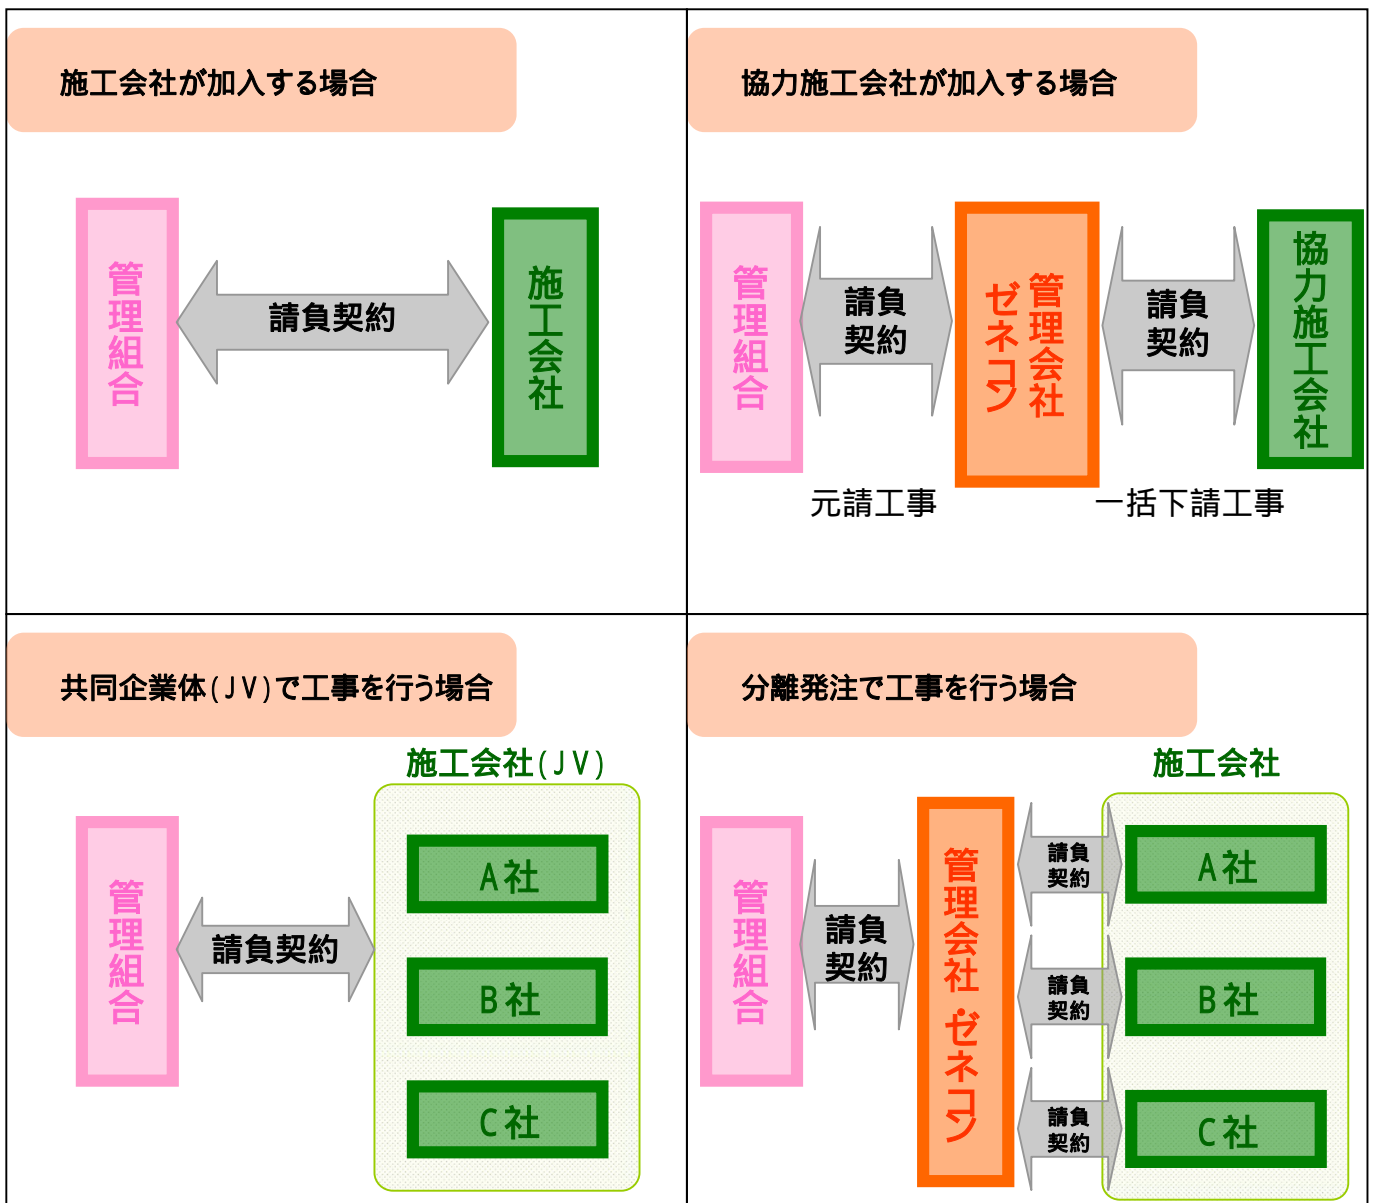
施工会社が加入する場合

管理組合

請負契約

施工会社

協力施工会社が加入する場合

管理組合

請負契約

管理会社 ゼネコン

請負契約

協力施工会社

元請工事

一括下請工事

共同企業体(JV)で工事を行う場合

施工会社(JV)

管理組合

請負契約

A社

B社

C社

分離発注で工事を行う場合

施工会社

管理組合

請負契約

管理会社 ゼネコン

請負契約

請負契約

請負契約

A社

B社

C社